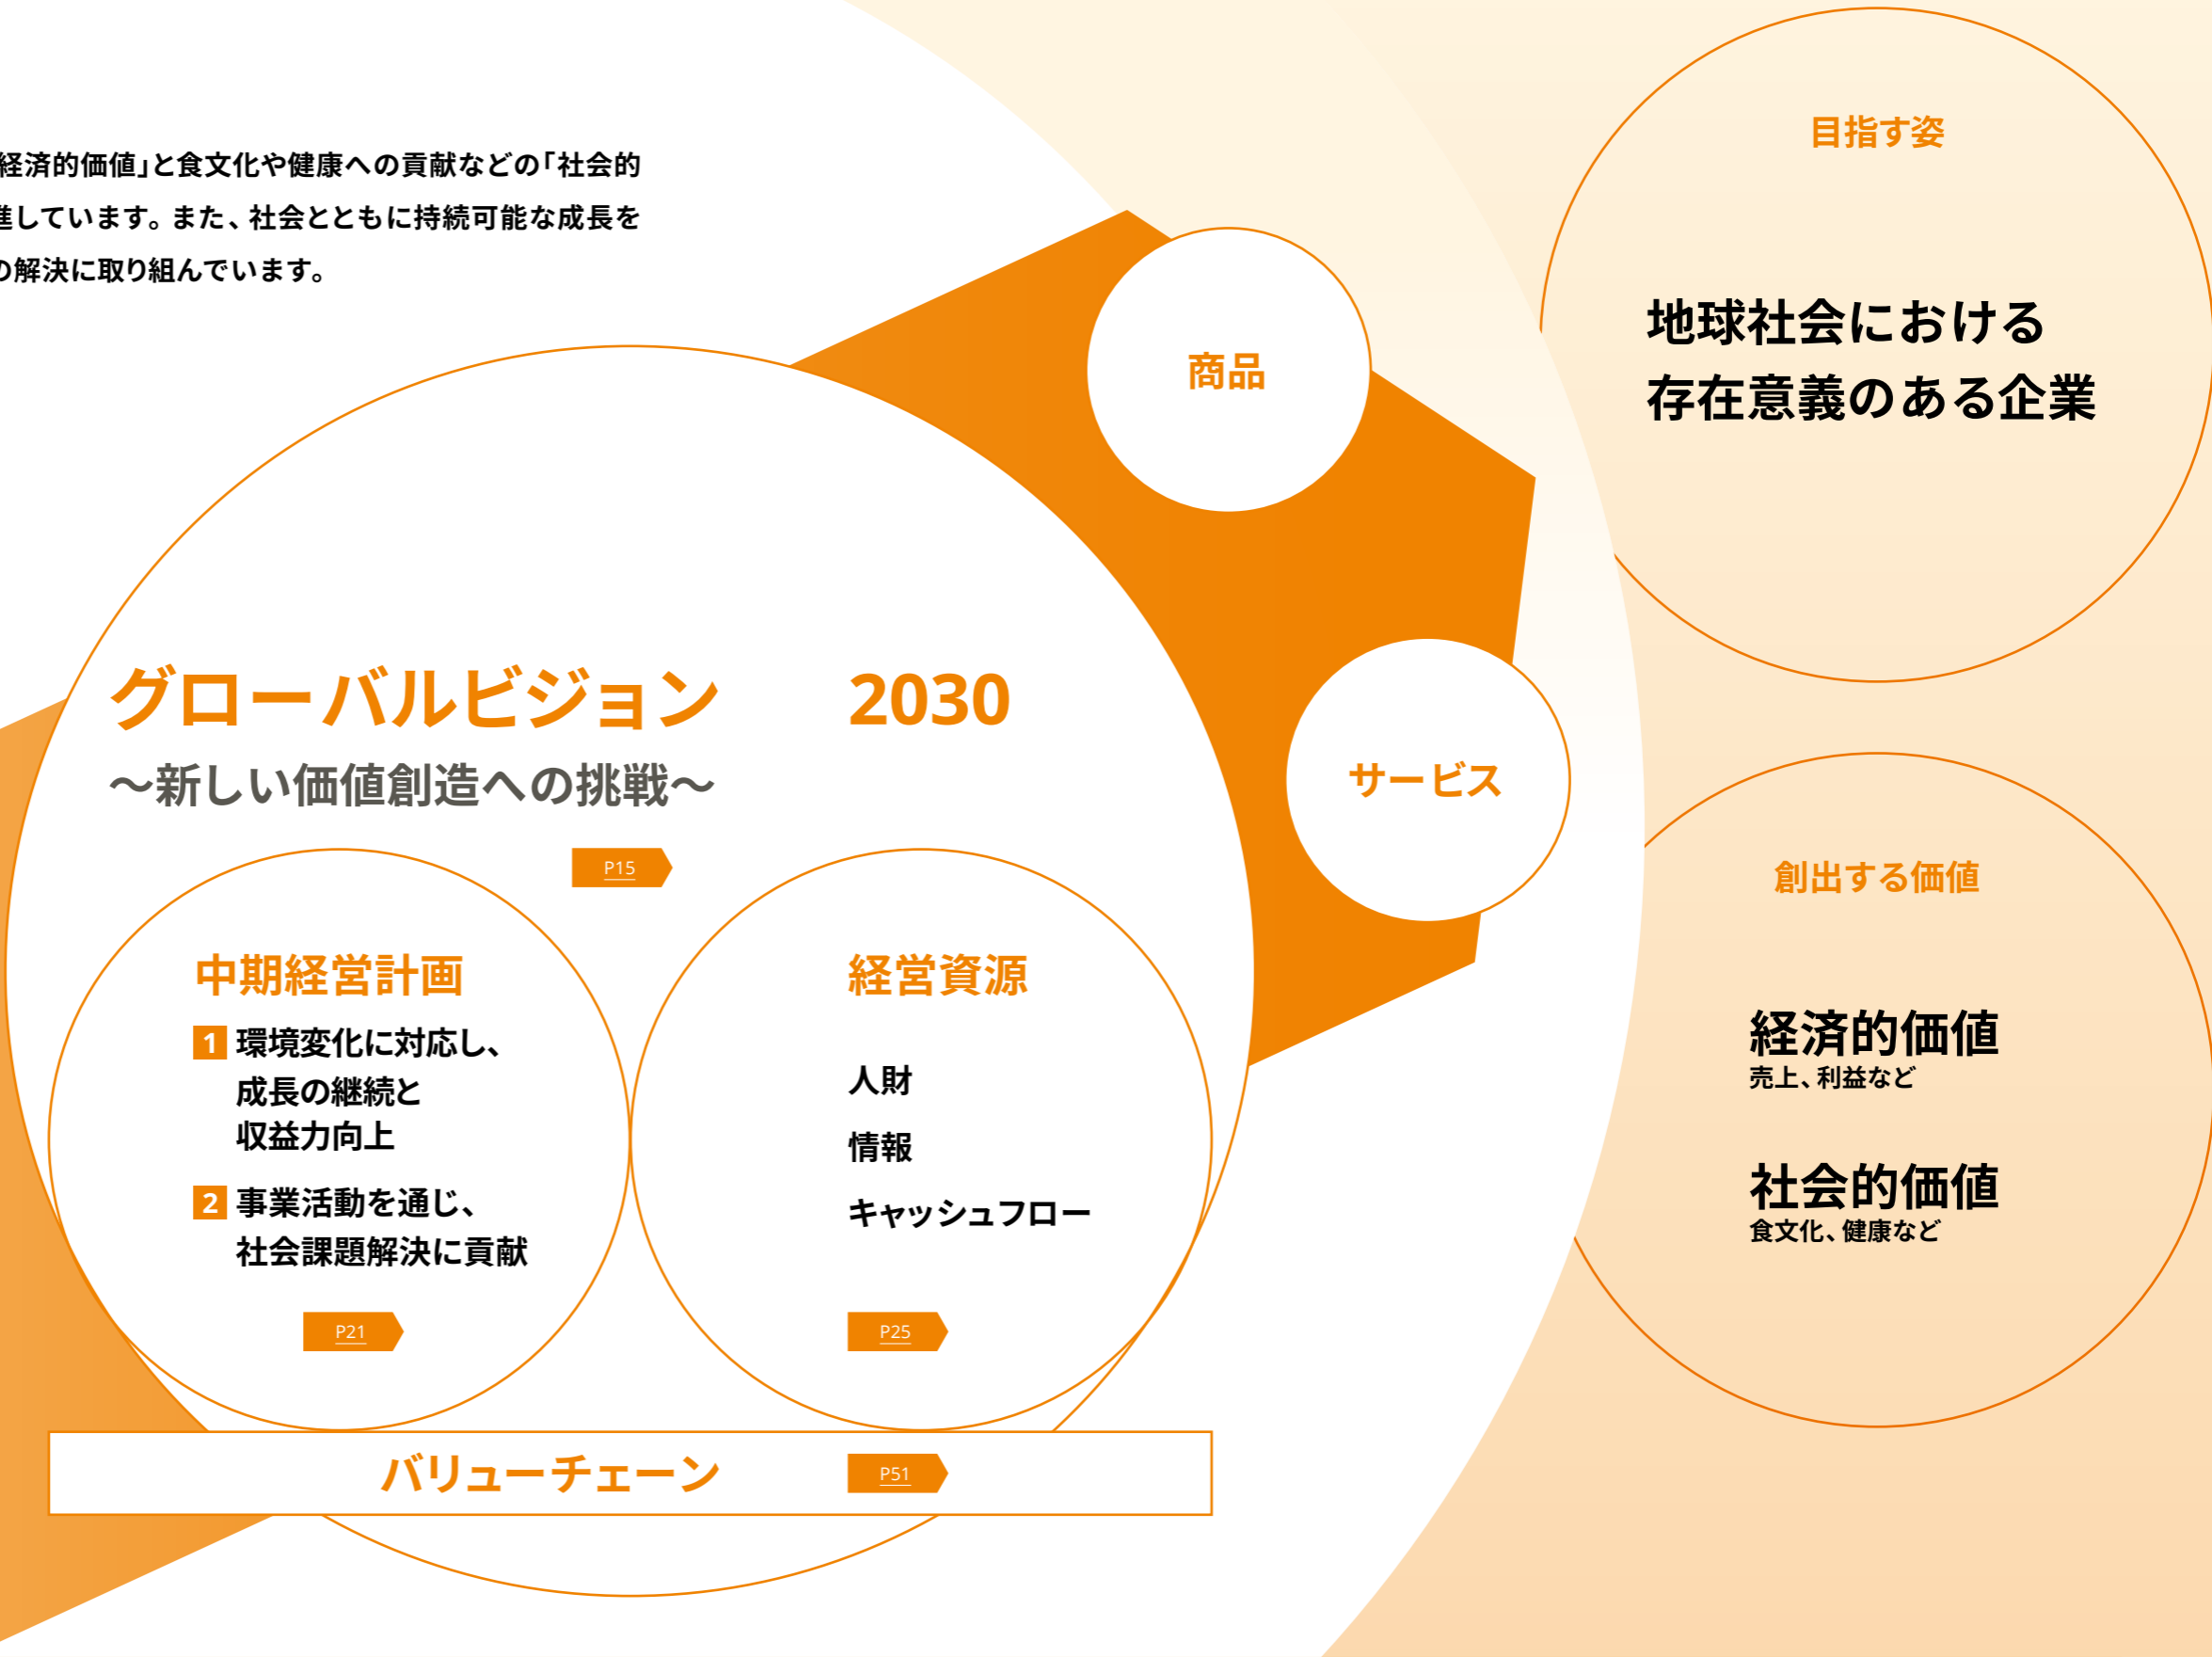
経済的価値」と食文化や健康への貢献などの「社会的
進しています。また、社会とともに持続可能な成長を
の解決に取り組んでいます。

目指す姿

地球社会における
存在意義のある企業

商品

サービス

グローバルビジョン 2030
〜新しい価値創造への挑戦〜

P15

中期経営計画
1 環境変化に対応し、成長の継続と収益力向上
2 事業活動を通じ、社会課題解決に貢献

P21

経営資源
人財
情報
キャッシュフロー

P25

創出する価値

経済的価値
売上、利益など

社会的価値
食文化、健康など

バリューチェーン

P51